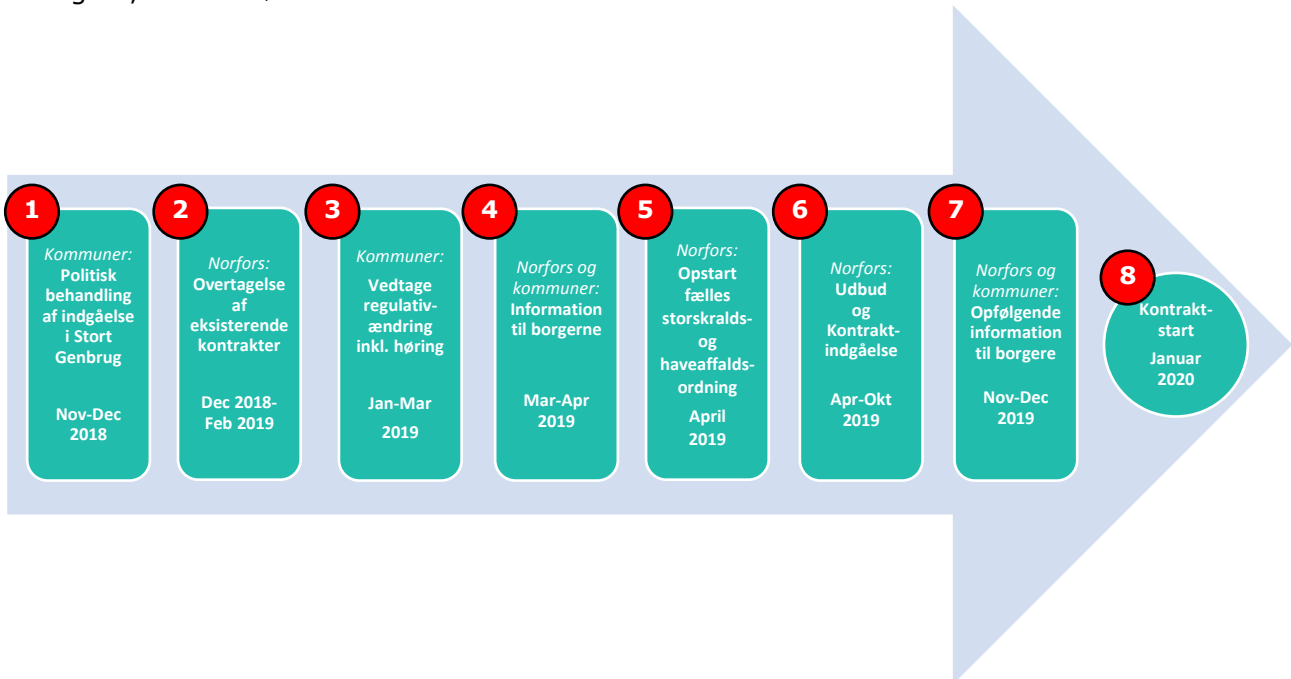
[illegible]

1

Kommuner:
Politisk behandling af indgåelse i Stort Genbrug

Nov-Dec 2018

2

Norfors:
Overtagelse af eksisterende kontrakter

Dec 2018-Feb 2019

3

Kommuner:
Vedtage regulativændring inkl. høring

Jan-Mar 2019

4

Norfors og kommuner:
Information til borgerne

Mar-Apr 2019

5

Norfors:
Opstart fælles storskralds- og haveaffaldsordning

April 2019

6

Norfors:
Udbud og Kontraktindgåelse

Apr-Okt 2019

7

Norfors og kommuner:
Opfølgende information til borgere

Nov-Dec 2019

8

Kontraktstart

Januar 2020